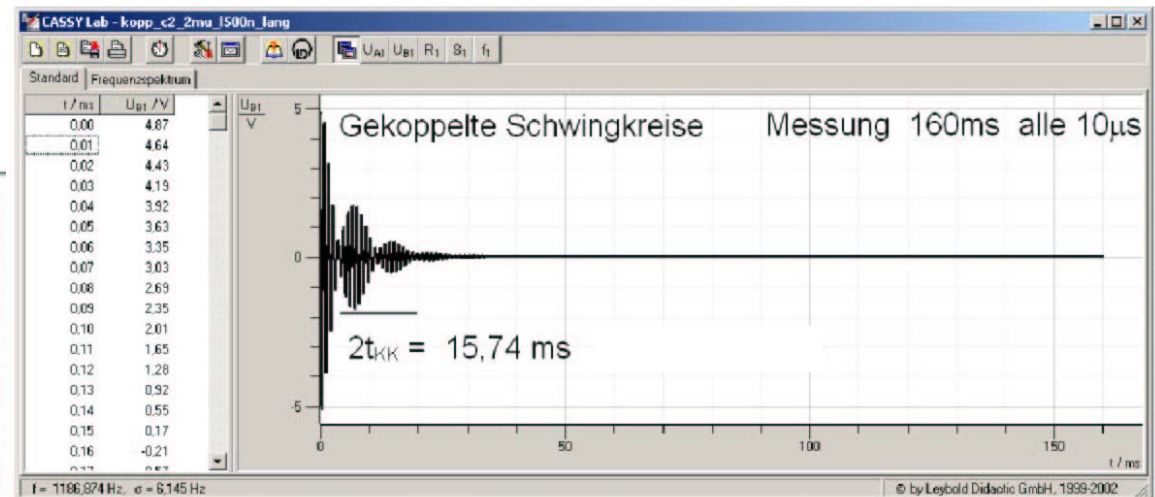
CASSY Lab - kopp_c2_2mu_l500n_lang

$U_{A1}$ $U_{B1}$ $R_1$ $S_1$ $f_1$

Standard | Frequenzspektrum

| t / ms | $U_{B1}$ / V |
|---|---|
| 0,00 | 4,87 |
| 0,01 | 4,64 |
| 0,02 | 4,43 |
| 0,03 | 4,19 |
| 0,04 | 3,92 |
| 0,05 | 3,63 |
| 0,06 | 3,35 |
| 0,07 | 3,03 |
| 0,08 | 2,69 |
| 0,09 | 2,35 |
| 0,10 | 2,01 |
| 0,11 | 1,65 |
| 0,12 | 1,28 |
| 0,13 | 0,92 |
| 0,14 | 0,55 |
| 0,15 | 0,17 |
| 0,16 | -0,21 |
| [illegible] | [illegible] |

$U_{B1}$
V

5
0
-5

Gekoppelte Schwingkreise Messung 160ms alle 10µs

$2t_{KK}$ = 15,74 ms

0 50 100 150
t / ms

f = 1186,874 Hz, σ = 6,145 Hz

© by Leybold Didactic GmbH, 1999-2002